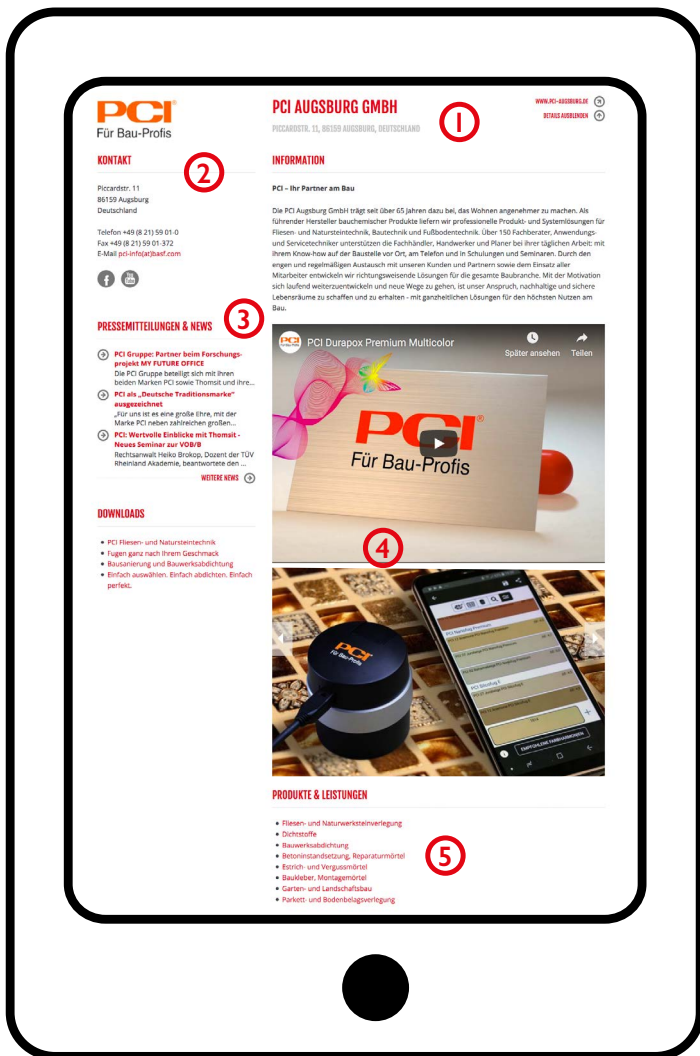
PCI
Für Bau-Profis

PCI AUGSBURG GMBH
PICCARDSTR. 11, 86159 AUGSBURG, DEUTSCHLAND

1

WWW.PCI-AUGSBURG.DE
DETAILS AUSBLENDEN

KONTAKT

2

Piccardstr. 11
86159 Augsburg
Deutschland

Telefon +49 (8 21) 59 01-0
Fax +49 (8 21) 59 01-372
E-Mail pci-info(at)basf.com

INFORMATION

PCI – Ihr Partner am Bau

Die PCI Augsburg GmbH trägt seit über 65 Jahren dazu bei, das Wohnen angenehmer zu machen. Als führender Hersteller bauchemischer Produkte liefern wir professionelle Produkt- und Systemlösungen für Fliesen- und Natursteintechnik, Bautechnik und Fußbodentechnik. Über 150 Fachberater, Anwendungs- und Servicetechniker unterstützen die Fachhändler, Handwerker und Planer bei ihrer täglichen Arbeit: mit ihrem Know-how auf der Baustelle vor Ort, am Telefon und in Schulungen und Seminaren. Durch den engen und regelmäßigen Austausch mit unseren Kunden und Partnern sowie dem Einsatz aller Mitarbeiter entwickeln wir richtungsweisende Lösungen für die gesamte Baubranche. Mit der Motivation sich laufend weiterzuentwickeln und neue Wege zu gehen, ist unser Anspruch, nachhaltige und sichere Lebensräume zu schaffen und zu erhalten - mit ganzheitlichen Lösungen für den höchsten Nutzen am Bau.

PRESSEMITTEILUNGEN & NEWS

3

PCI Gruppe: Partner beim Forschungsprojekt MY FUTURE OFFICE
Die PCI Gruppe beteiligt sich mit ihren beiden Marken PCI sowie Thomsit und ihre...

PCI als „Deutsche Traditionsmarke" ausgezeichnet
„Für uns ist es eine große Ehre, mit der Marke PCI neben zahlreichen großen...

PCI: Wertvolle Einblicke mit Thomsit - Neues Seminar zur VOB/B
Rechtsanwalt Heiko Brokop, Dozent der TÜV Rheinland Akademie, beantwortete den ...

WEITERE NEWS

PCI Durapox Premium Multicolor
Später ansehen
Teilen

PCI
Für Bau-Profis

4

DOWNLOADS

• PCI Fliesen- und Natursteintechnik
• Fugen ganz nach Ihrem Geschmack
• Bausanierung und Bauwerksabdichtung
• Einfach auswählen. Einfach abdichten. Einfach perfekt.

PCI
Für Bau-Profis

PRODUKTE & LEISTUNGEN

5

• Fliesen- und Natursteinverlegung
• Dichtstoffe
• Bauwerksabdichtung
• Betoninstandsetzung, Reparaturmörtel
• Estrich- und Vergussmörtel
• Baukleber, Montagemörtel
• Garten- und Landschaftsbau
• Parkett- und Bodenbelagsverlegung